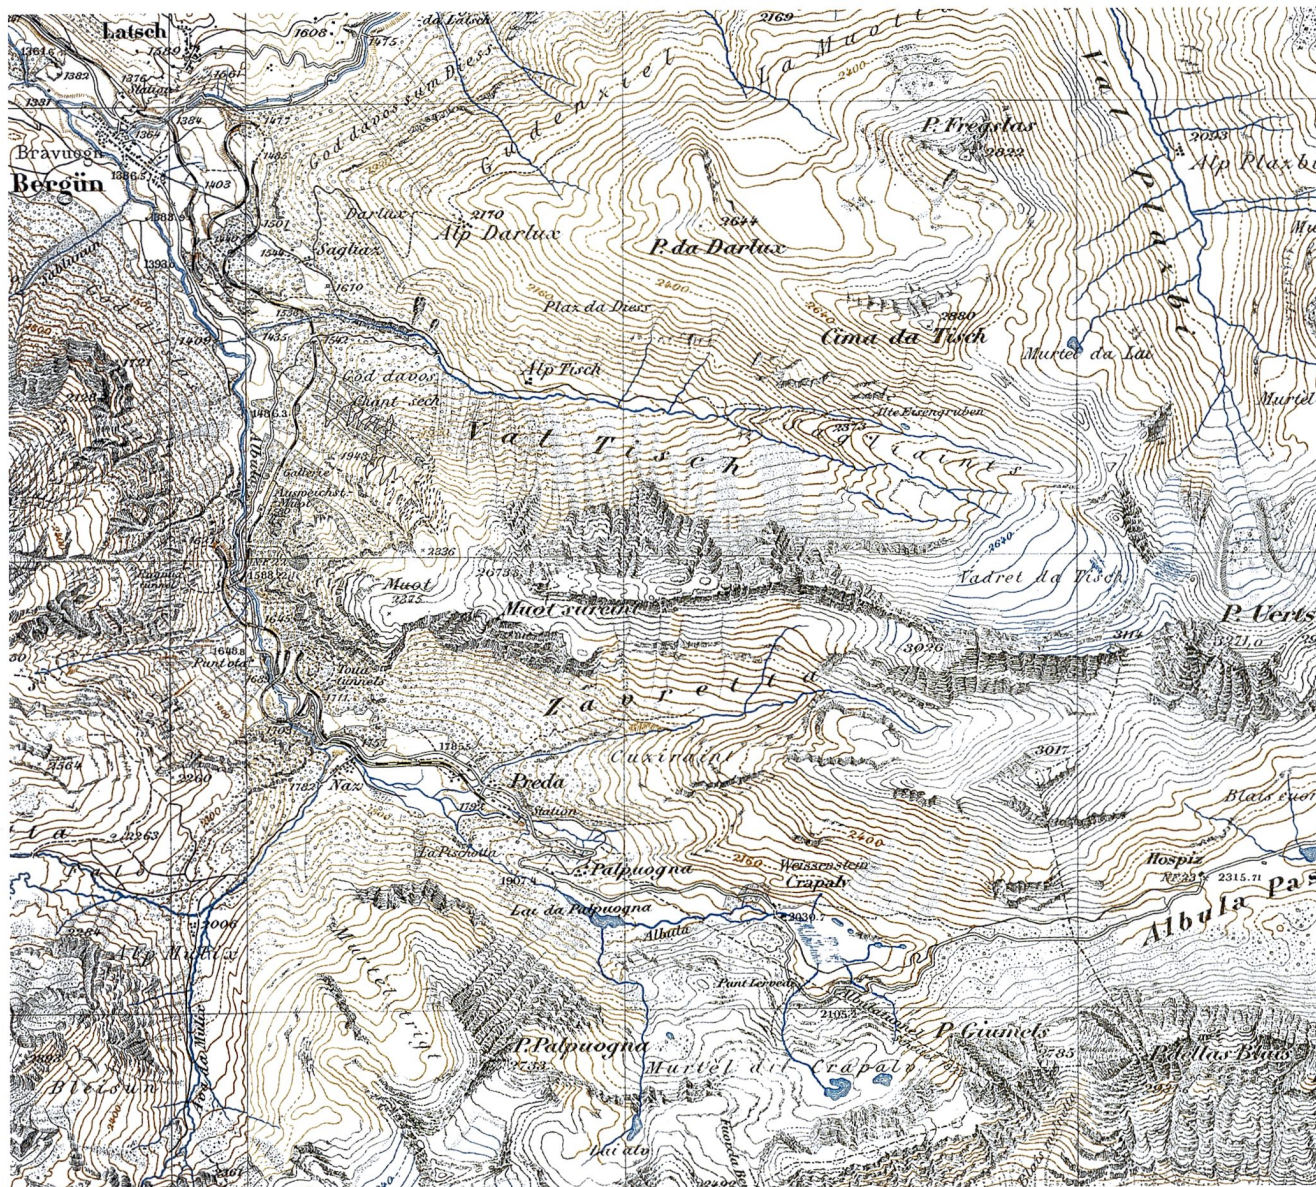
Latsch
1608
1475
da Latsch
2169
La Muott
Val Plazbi
P. Fregslas
2822
2093
Alp Plazbi
Bravuogn
Bergün
Darlux
Saglias
Alp Darlux
2170
P. da Darlux
2644
Plaz da Diess
Cima da Tisch
2880
Murtel da Lai
Murtel
Alp Tisch
God davos
Chant sech
Alte Eisengruben
Val Tisch
Galleries
Vadret da Tisch
Muot
2375
Muot sura
P. Uerts
3036
3017
Zavretta
Preda
Station
Naz
La Pischolla
Palpuogna
Weissenstein
Crapalv
Hospiz
2315
Albula Pa
Lai da Palpuogna
Albula
Alp Mulix
Punt Lervech
2105
P. Giumels
P. dellas Blais
P. Palpuogna
Murtel di Crapalv
Bleiola
Val da Mulix
Lai ato
2400
2600